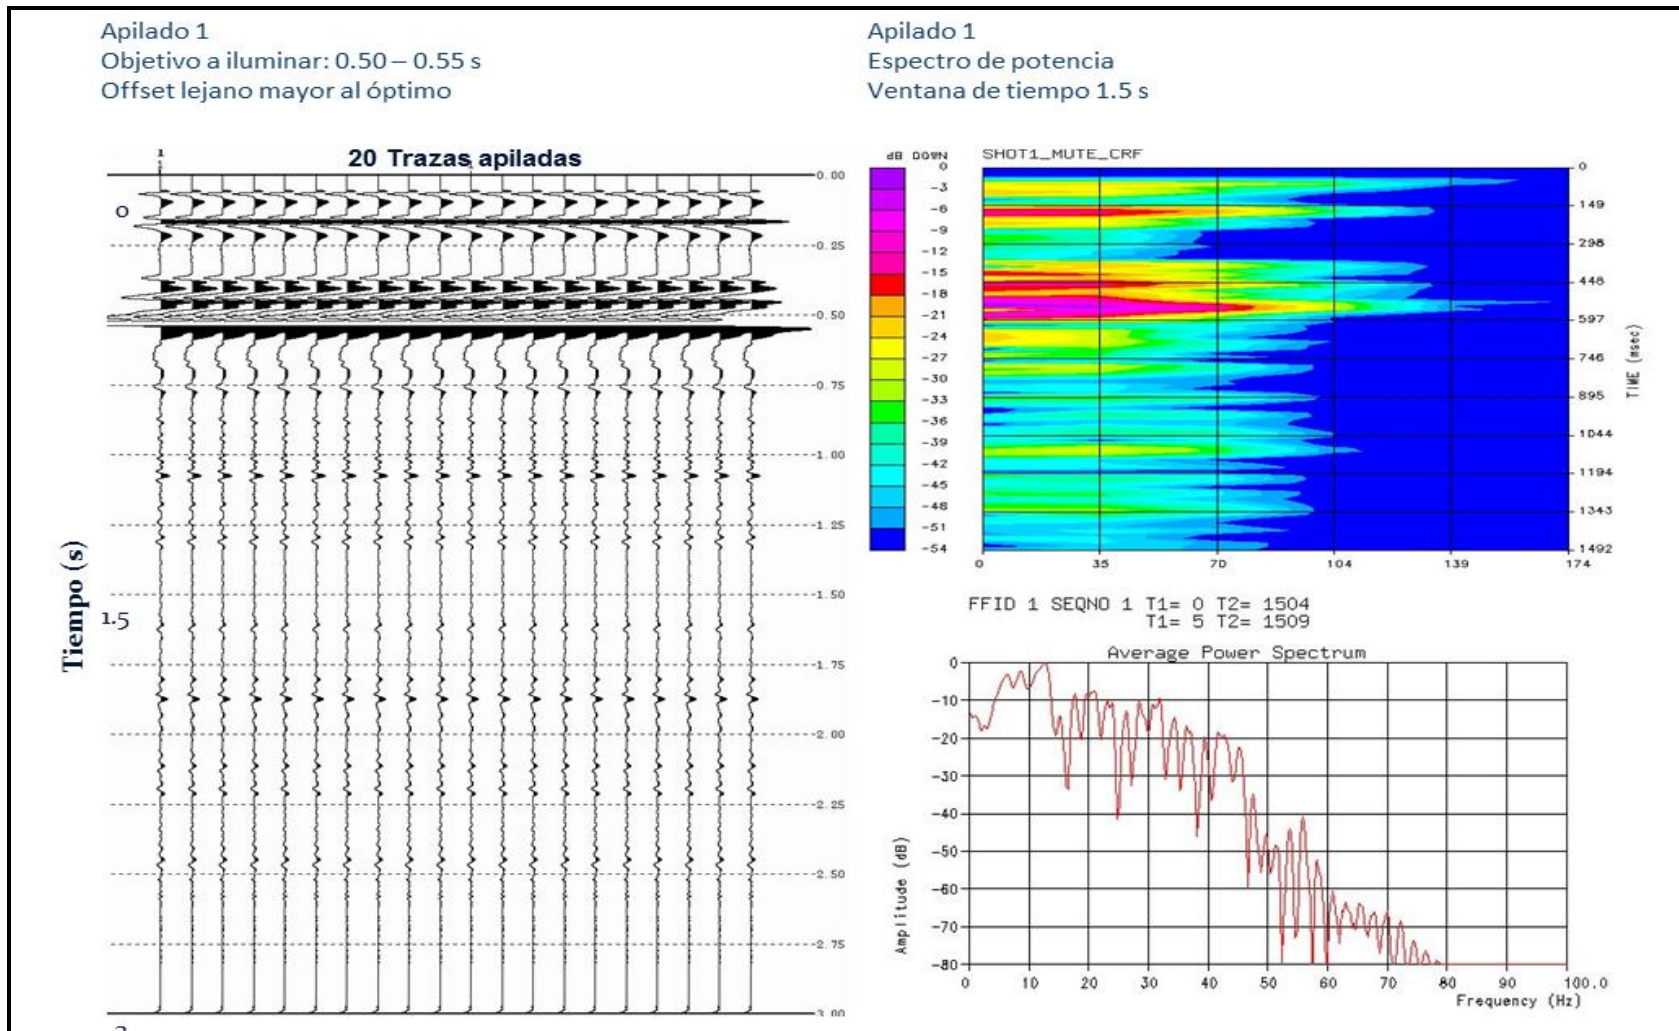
Apilado 1
Objetivo a iluminar: 0.50 – 0.55 s
Offset lejano mayor al óptimo

20 Trazas apiladas

1

0

1.5

Tiempo (s)

-0.00
-0.25
-0.50
-0.75
-1.00
-1.25
-1.50
-1.75
-2.00
-2.25
-2.50
-2.75
-3.00

Apilado 1
Espectro de potencia
Ventana de tiempo 1.5 s

dB DOWN
0
-3
-6
-9
-12
-15
-18
-21
-24
-27
-30
-33
-36
-39
-42
-45
-48
-51
-54

SHOT1_MUTE_CRF

0
149
298
448
597
746
895
1044
1194
1343
1492

TIME (msec)

0 35 70 104 139 174

FFID 1 SEQNO 1 T1= 0 T2= 1504
T1= 5 T2= 1509

Average Power Spectrum

0
-10
-20
-30
-40
-50
-60
-70
-80

Amplitude (dB)

0 10 20 30 40 50 60 70 80 90 100.0
Frequency (Hz)